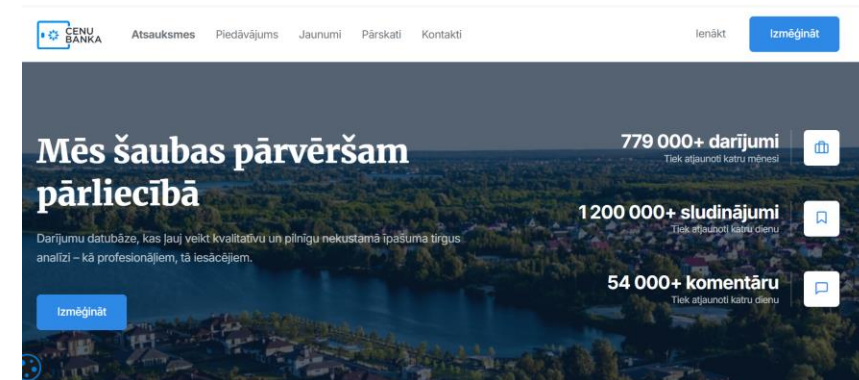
CENU BANKA

Atsauksmes Piedāvājums Jaunumi Pārskati Kontakti

Ienākt Izmēģināt

Mēs šaubas pārvēršam pārliecībā

Darījumu datubāze, kas ļauj veikt kvalitatīvu un pilnīgu nekustamā īpašuma tirgus analīzi – kā profesionāļiem, tā iesācējiem.

Izmēģināt

779 000+ darījumi
Tiek atjaunoti katru mēnesi

1 200 000+ sludinājumi
Tiek atjaunoti katru dienu

54 000+ komentāru
Tiek atjaunoti katru dienu